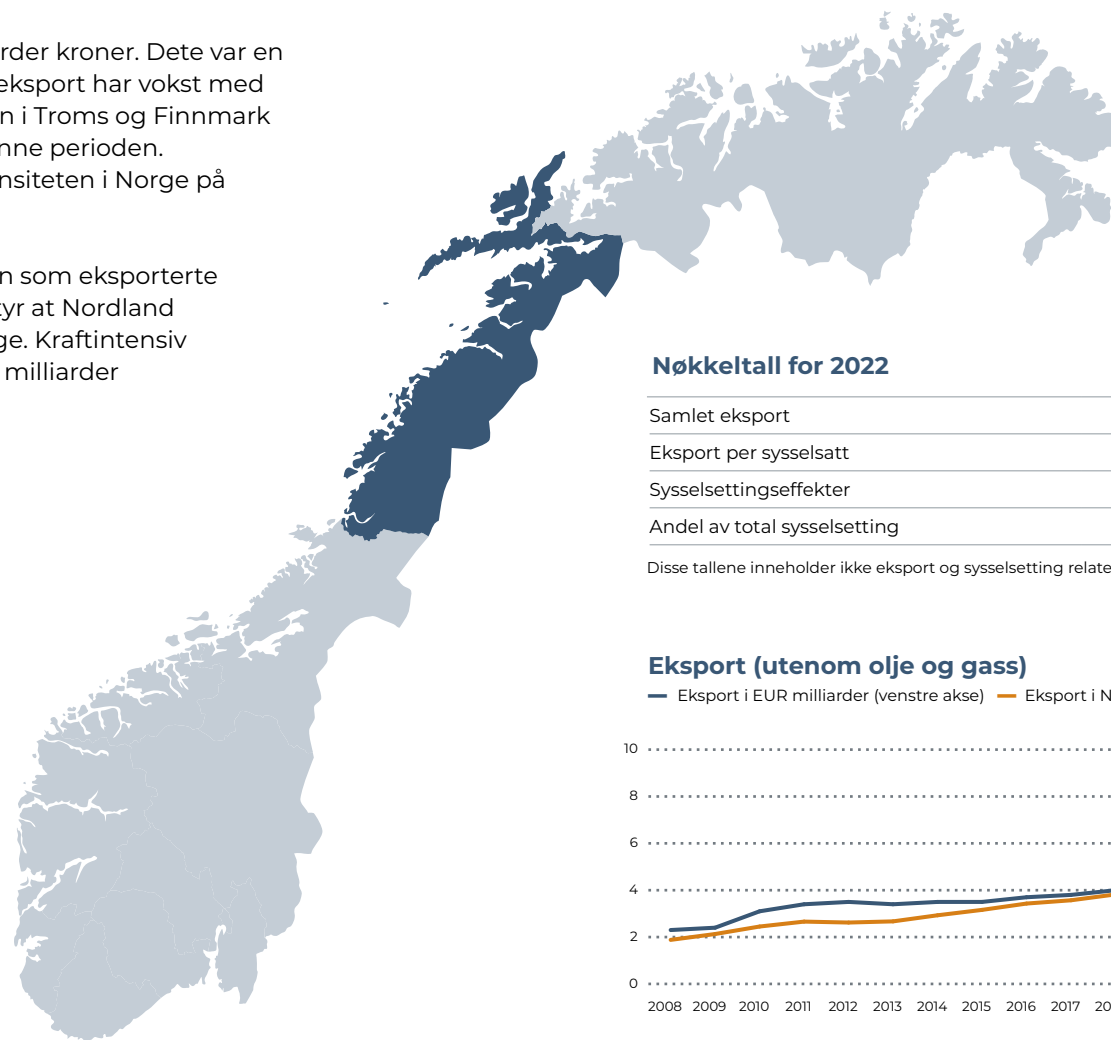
rder kroner. Dete var en eksport har vokst med n i Troms og Finnmark nne perioden. nsiteten i Norge på

n som eksporterte tyr at Nordland ge. Kraftintensiv milliarder

Nøkkeltall for 2022

Samlet eksport

Eksport per sysselsatt

Sysselsettingseffekter

Andel av total sysselsetting

Disse tallene inneholder ikke eksport og sysselsetting relate

Eksport (utenom olje og gass)

Eksport i EUR milliarder (venstre akse) Eksport i N

10
8
6
4
2
0

2008 2009 2010 2011 2012 2013 2014 2015 2016 2017 20